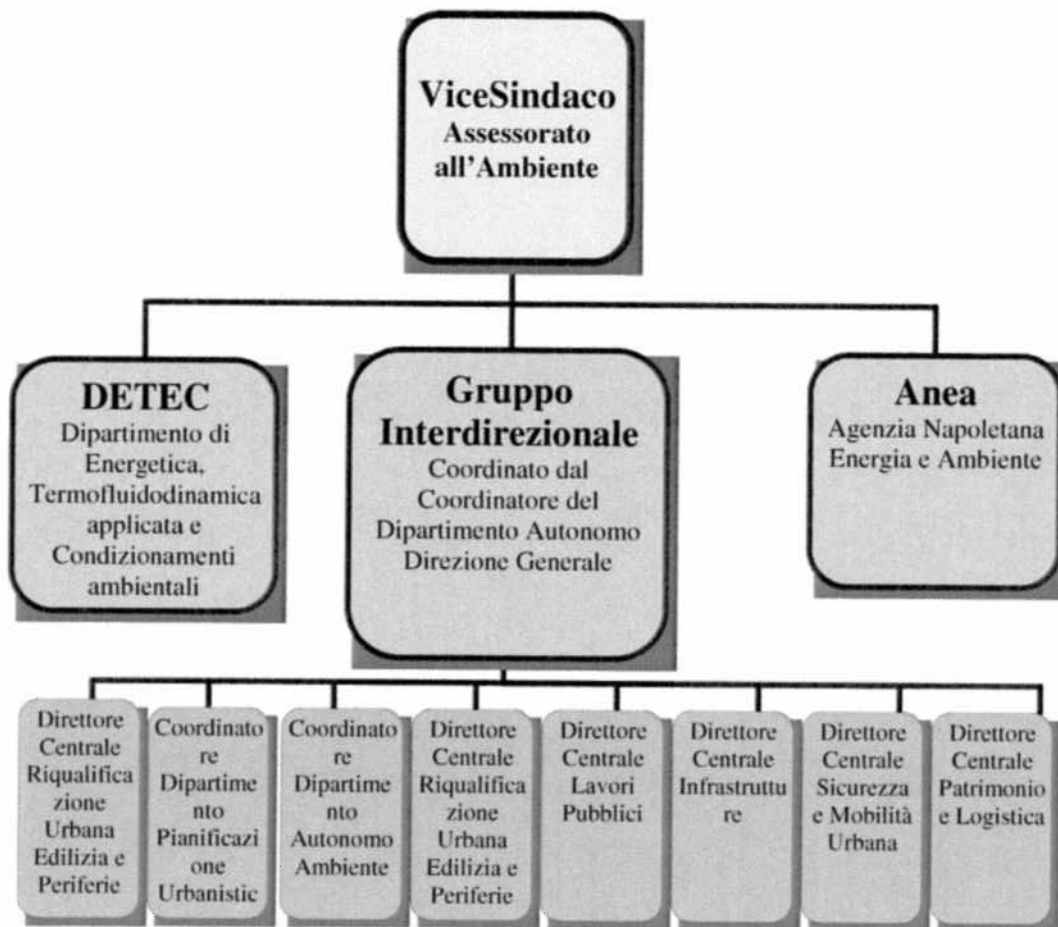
ViceSindaco
Assessorato all'Ambiente

DETEC
Dipartimento di Energetica, Termofluidodinamica applicata e Condizionamenti ambientali

Gruppo Interdirezionale
Coordinato dal Coordinatore del Dipartimento Autonomo Direzione Generale

Anea
Agenzia Napoletana Energia e Ambiente

Direttore Centrale Riqualificazione Urbana Edilizia e Periferie

Coordinatore Dipartimento Pianificazione Urbanistic

Coordinatore Dipartimento Autonomo Ambiente

Direttore Centrale Riqualificazione Urbana Edilizia e Periferie

Direttore Centrale Lavori Pubblici

Direttore Centrale Infrastrutture

Direttore Centrale Sicurezza e Mobilità Urbana

Direttore Centrale Patrimonio e Logistica